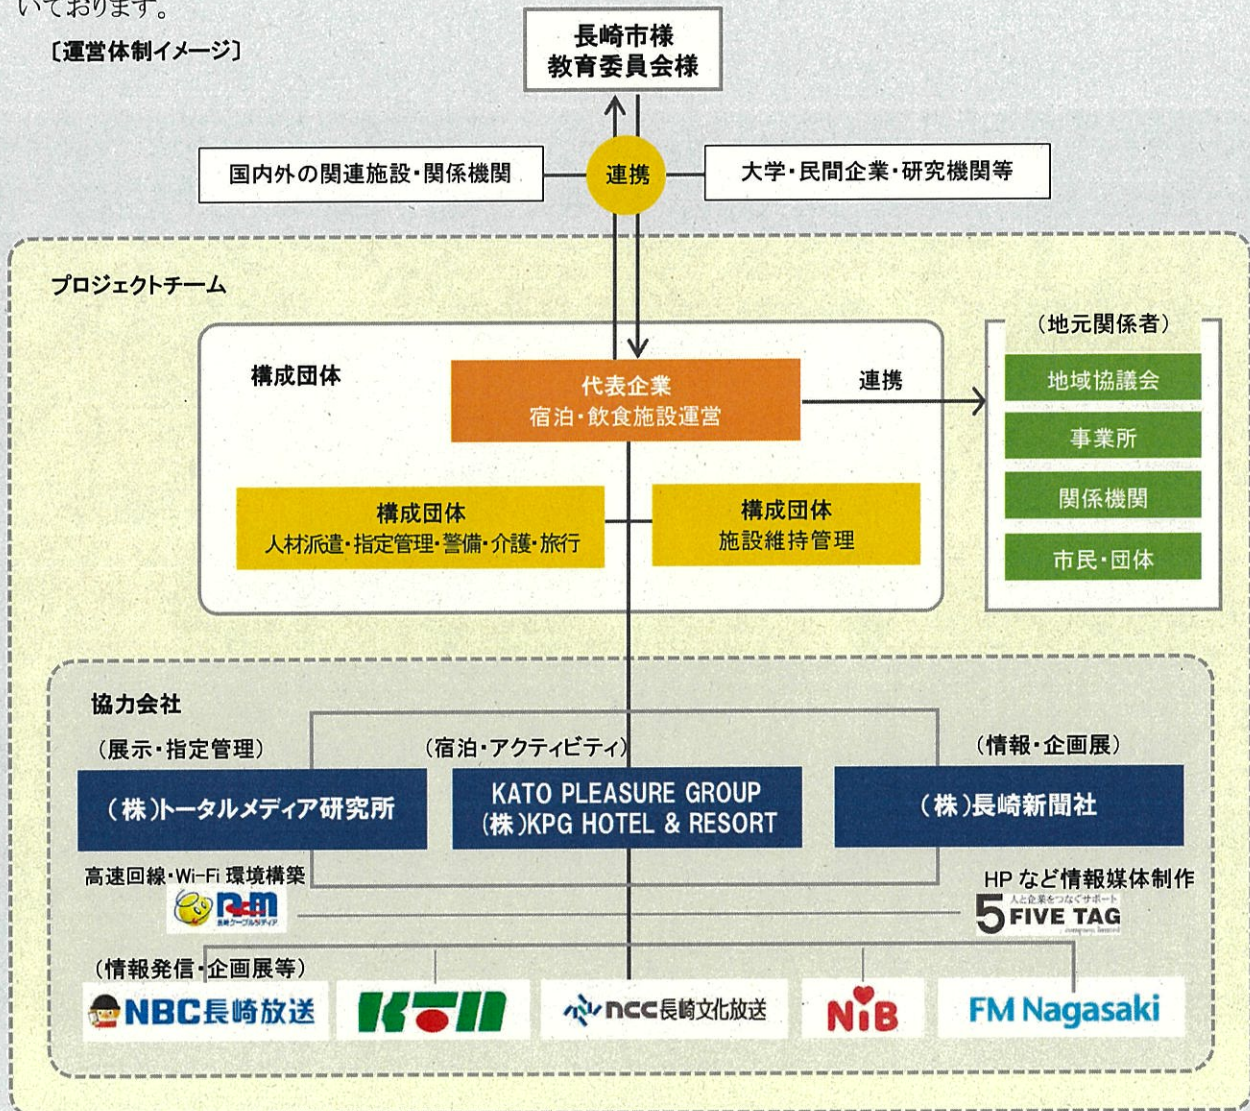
いております。

〔運営体制イメージ〕

長崎市様
教育委員会様

国内外の関連施設・関係機関

連携

大学・民間企業・研究機関等

プロジェクトチーム

構成団体

代表企業
宿泊・飲食施設運営

連携

（地元関係者）

地域協議会

事業所

関係機関

市民・団体

構成団体
人材派遣・指定管理・警備・介護・旅行

構成団体
施設維持管理

協力会社

（展示・指定管理）

（宿泊・アクティビティ）

（情報・企画展）

（株）トータルメディア研究所

KATO PLEASURE GROUP
（株）KPG HOTEL & RESORT

（株）長崎新聞社

高速回線・Wi-Fi 環境構築

HP など情報媒体制作

長崎ケーブルメディア

人と企業をつなぐサポート
5 FIVE TAG

（情報発信・企画展等）

NBC長崎放送

KTN

ncc長崎文化放送

NIB

FM Nagasaki